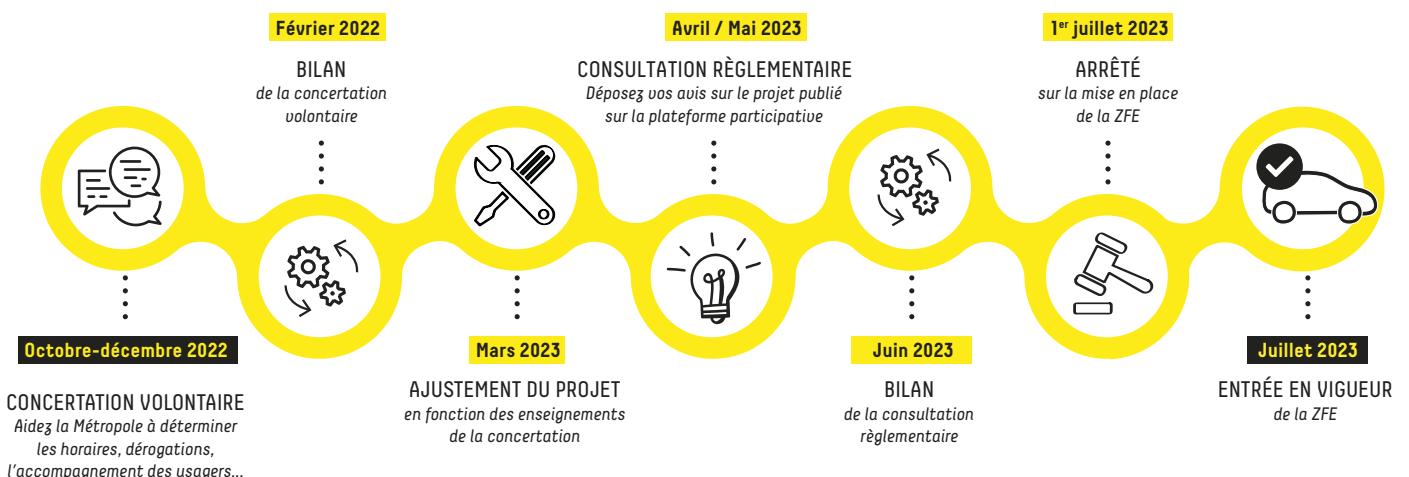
Février 2022

BILAN
de la concertation volontaire

Avril / Mai 2023

CONSULTATION RÈGLEMENTAIRE
Déposez vos avis sur le projet publié sur la plateforme participative

1$^{er}$ juillet 2023

ARRÊTÉ
sur la mise en place de la ZFE

Octobre-décembre 2022

CONCERTATION VOLONTAIRE
Aidez la Métropole à déterminer les horaires, dérogations, l'accompagnement des usagers...

Mars 2023

AJUSTEMENT DU PROJET
en fonction des enseignements de la concertation

Juin 2023

BILAN
de la consultation règlementaire

Juillet 2023

ENTRÉE EN VIGUEUR
de la ZFE